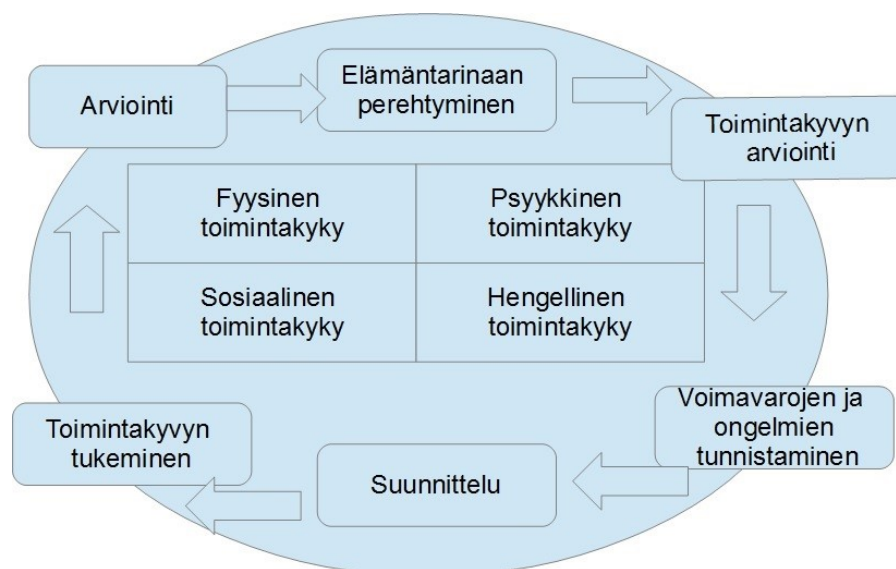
Arviointi

Elämäntarinaan perehtyminen

Toimintakyvyn arviointi

| Fyysinen toimintakyky | Psyykkinen toimintakyky |
|---|---|
| Sosiaalinen toimintakyky | Hengellinen toimintakyky |

Voimavarojen ja ongelmien tunnistaminen

Suunnittelu

Toimintakyvyn tukeminen